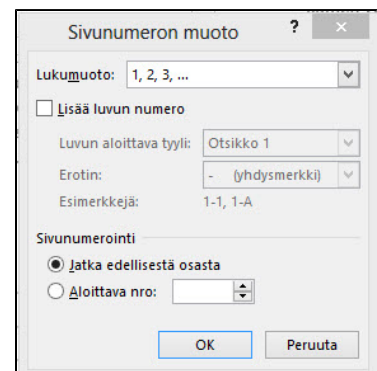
Sivunumeron muoto
?
×
Lukumuoto: 1, 2, 3, ...
Lisää luvun numero
Luvun aloittava tyyli: Otsikko 1
Erotin: - (yhdysmerkki)
Esimerkkejä: 1-1, 1-A
Sivunumerointi
Jatka edellisestä osasta
Aloittava nro:
OK
Peruuta